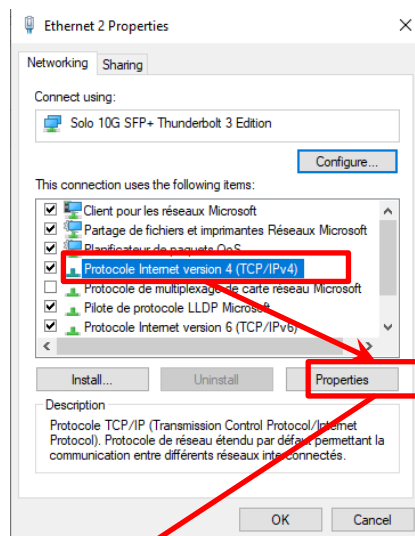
Ethernet 2 Properties

Networking Sharing

Connect using:

Solo 10G SFP+ Thunderbolt 3 Edition

Configure...

This connection uses the following items:

Client pour les réseaux Microsoft
Partage de fichiers et imprimantes Réseaux Microsoft
Planificateur de paquets QoS
Protocole Internet version 4 (TCP/IPv4)
Protocole de multiplexage de carte réseau Microsoft
Pilote de protocole LLDP Microsoft
Protocole Internet version 6 (TCP/IPv6)

Install... Uninstall Properties

Description
Protocole TCP/IP (Transmission Control Protocol/Internet Protocol). Protocole de réseau étendu par défaut permettant la communication entre différents réseaux interconnectés.

OK Cancel